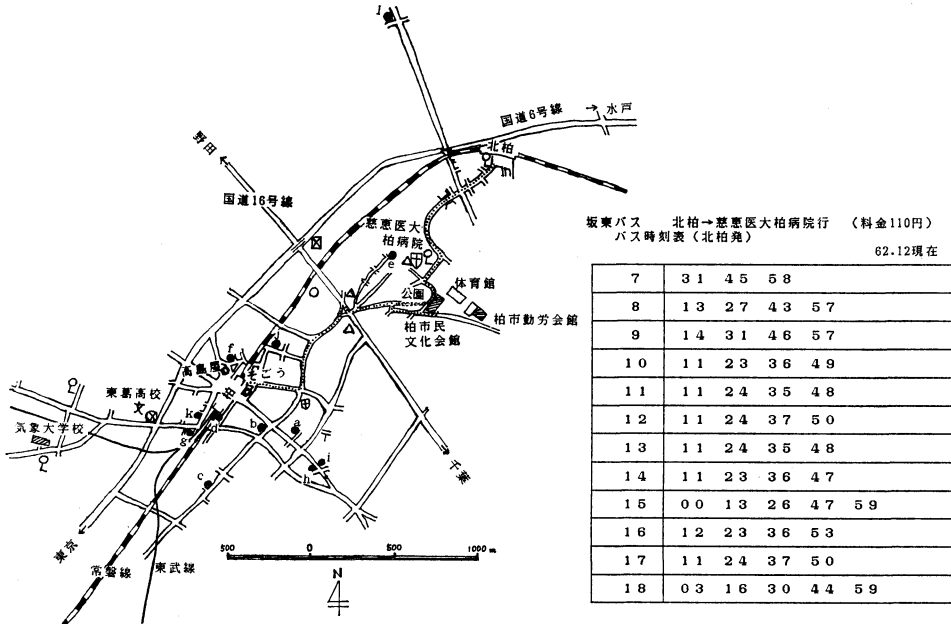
国道6号線
水戸
北柏
野田
国道16号線
慈恵医大柏病院
体育館
公園
柏市勤労会館
柏市民文化会館
高島屋
そごう
東葛高校
気象大学校
千葉
東京
常磐線
東武線
500 0 500 1000 m
N
l
e
f
j
k
g
b
a
c
i
h

坂東バス　北柏→慈恵医大柏病院行　（料金110円）
バス時刻表（北柏発）
62.12現在

| 7 | 31 45 58 |
|---|---|
| 8 | 13 27 43 57 |
| 9 | 14 31 46 57 |
| 10 | 11 23 36 49 |
| 11 | 11 24 35 48 |
| 12 | 11 24 37 50 |
| 13 | 11 24 35 48 |
| 14 | 11 23 36 47 |
| 15 | 00 13 26 47 59 |
| 16 | 12 23 36 53 |
| 17 | 11 24 37 50 |
| 18 | 03 16 30 44 59 |